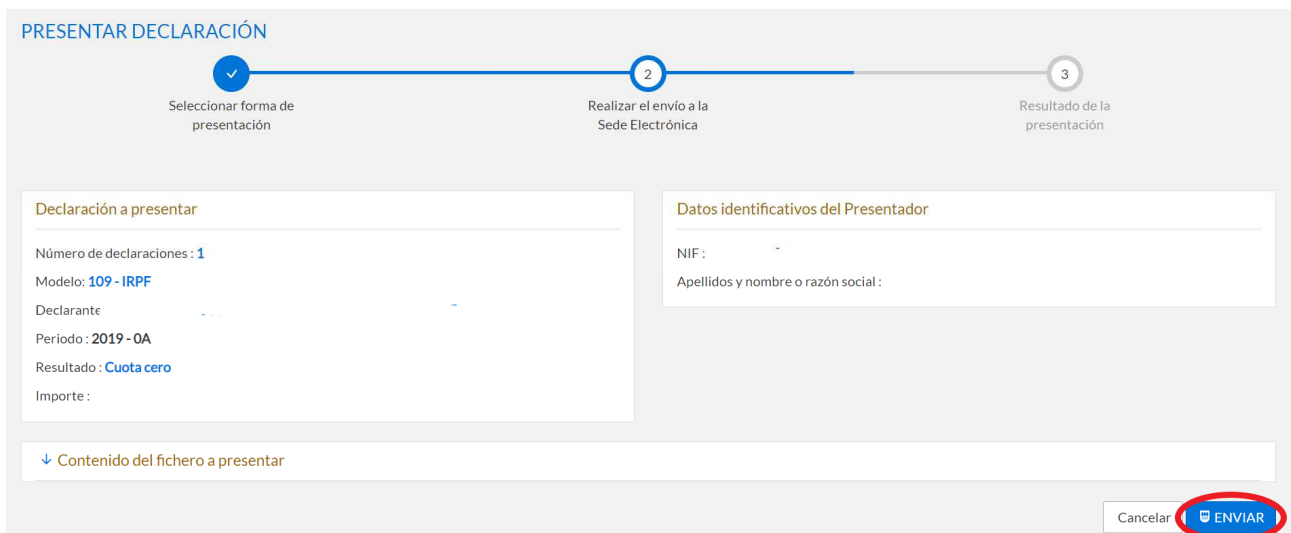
PRESENTAR DECLARACIÓN

2

3

Seleccionar forma de presentación

Realizar el envío a la Sede Electrónica

Resultado de la presentación

Declaración a presentar

Número de declaraciones : 1

Modelo: 109 - IRPF

Declarante

Periodo : 2019 - 0A

Resultado : Cuota cero

Importe :

Datos identificativos del Presentador

NIF :

Apellidos y nombre o razón social :

↓ Contenido del fichero a presentar

Cancelar

ENVIAR